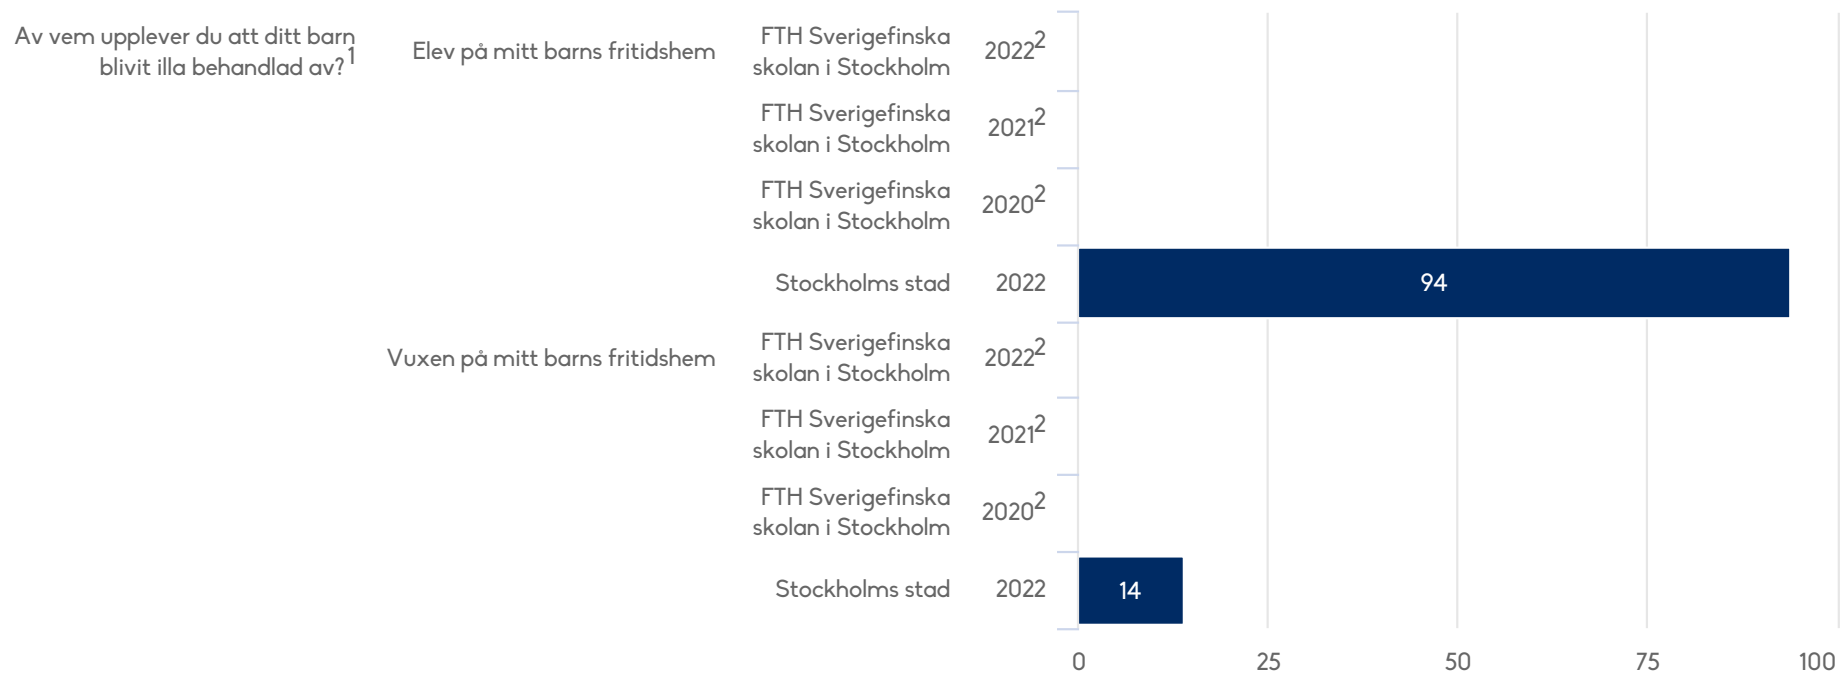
Av vem upplever du att ditt barn blivit illa behandlad av?$^1$

Elev på mitt barns fritidshem

FTH Sverigefinska skolan i Stockholm $2022^2$

FTH Sverigefinska skolan i Stockholm $2021^2$

FTH Sverigefinska skolan i Stockholm $2020^2$

Stockholms stad 2022

94

Vuxen på mitt barns fritidshem

FTH Sverigefinska skolan i Stockholm $2022^2$

FTH Sverigefinska skolan i Stockholm $2021^2$

FTH Sverigefinska skolan i Stockholm $2020^2$

Stockholms stad 2022

14

0 25 50 75 100